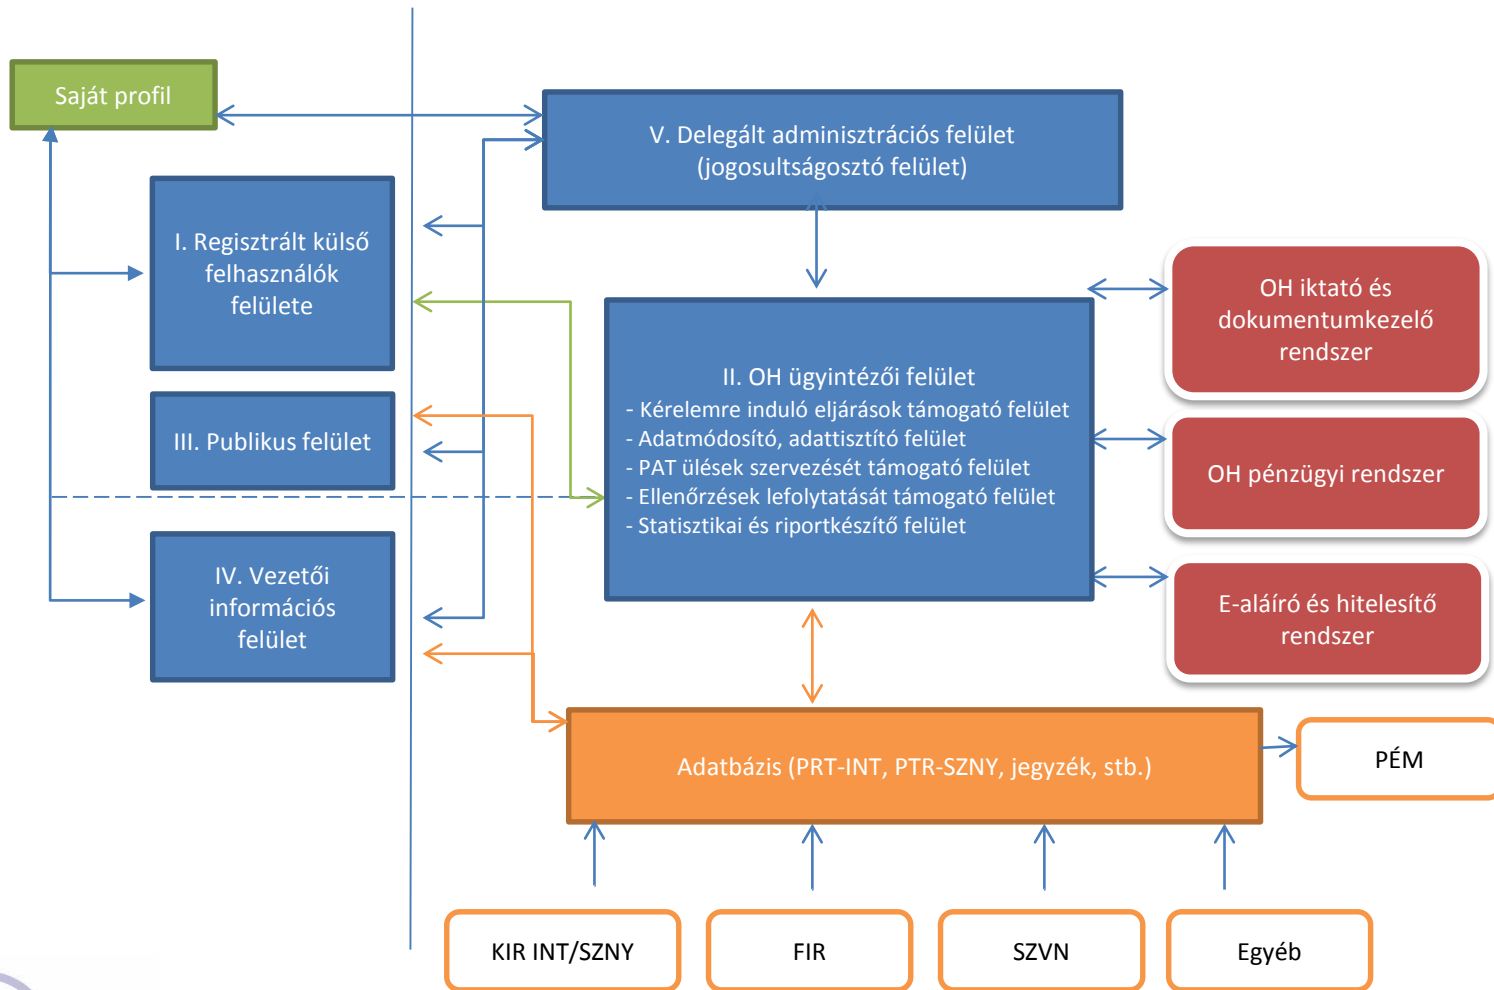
Saját profil

V. Delegált adminisztrációs felület (jogosultságosztó felület)

I. Regisztrált külső felhasználók felülete

OH iktató és dokumentumkezelő rendszer

II. OH ügyintézői felület
- Kérelemre induló eljárások támogató felület
- Adatmódosító, adattisztító felület
- PAT ülések szervezését támogató felület
- Ellenőrzések lefolytatását támogató felület
- Statisztikai és riportkészítő felület

III. Publikus felület

OH pénzügyi rendszer

IV. Vezetői információs felület

E-aláíró és hitelesítő rendszer

Adatbázis (PRT-INT, PTR-SZNY, jegyzék, stb.)

PÉM

KIR INT/SZNY

FIR

SZVN

Egyéb